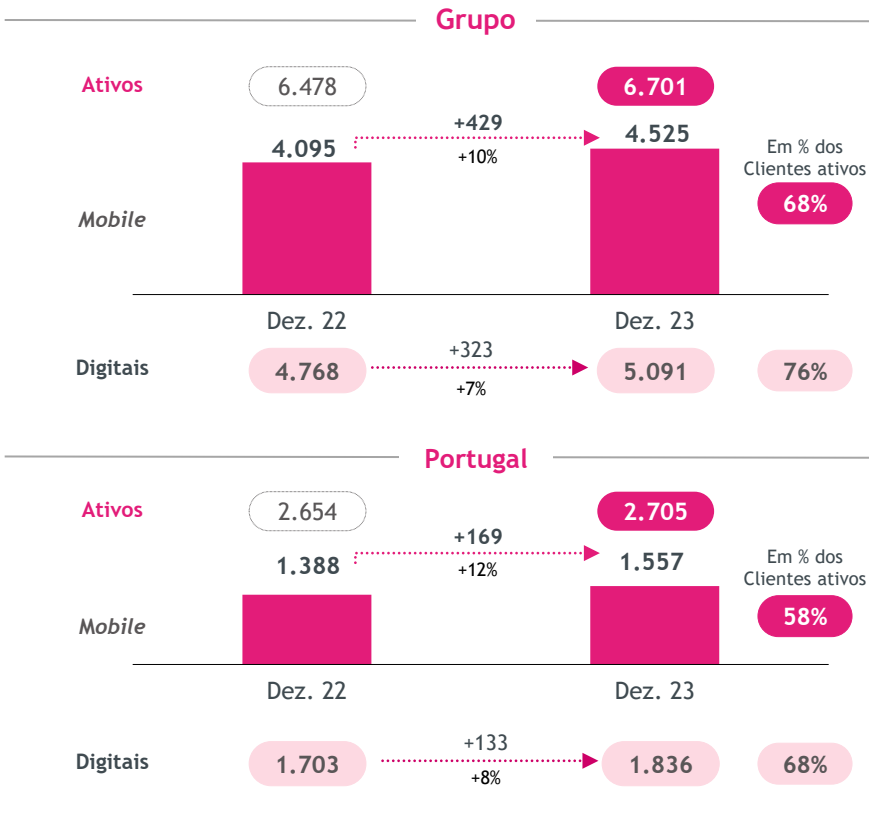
Grupo

Ativos 6.478 6.701

4.095 +429 +10% 4.525

Em % dos Clientes ativos 68%

Mobile

Dez. 22 Dez. 23

Digitais 4.768 +323 +7% 5.091 76%

Portugal

Ativos 2.654 2.705

1.388 +169 +12% 1.557

Em % dos Clientes ativos 58%

Mobile

Dez. 22 Dez. 23

Digitais 1.703 +133 +8% 1.836 68%